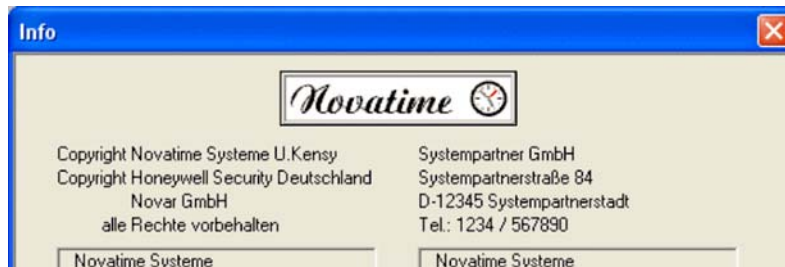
Info

Novatime

Copyright Novatime Systeme U.Kensy
Copyright Honeywell Security Deutschland
Novar GmbH
alle Rechte vorbehalten

Systempartner GmbH
Systempartnerstraße 84
D-12345 Systempartnerstadt
Tel.: 1234 / 567890

Novatime Systeme

Novatime Systeme